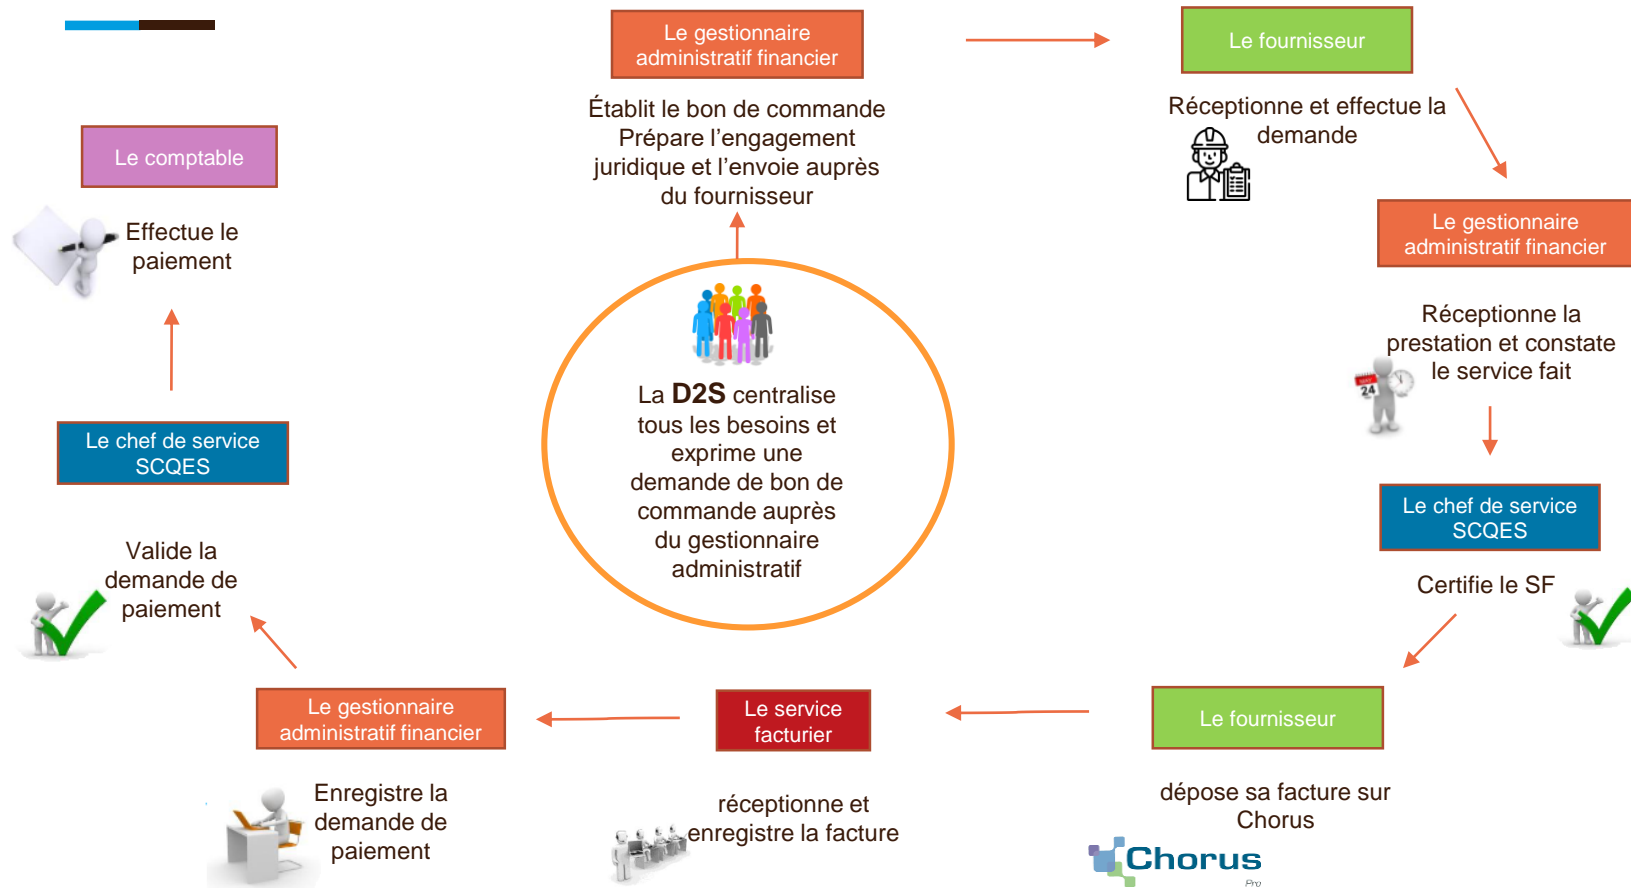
Le gestionnaire administratif financier

Établit le bon de commande
Prépare l’engagement juridique et l’envoie auprès du fournisseur

Le fournisseur

Réceptionne et effectue la demande

Le comptable

Effectue le paiement

Le gestionnaire administratif financier

Réceptionne la prestation et constate le service fait

24

La D2S centralise tous les besoins et exprime une demande de bon de commande auprès du gestionnaire administratif

Le chef de service SCQES

Valide la demande de paiement

Le chef de service SCQES

Certifie le SF

Le gestionnaire administratif financier

Le service facturier

Le fournisseur

Enregistre la demande de paiement

réceptionne et enregistre la facture

dépose sa facture sur Chorus

Chorus
Pro